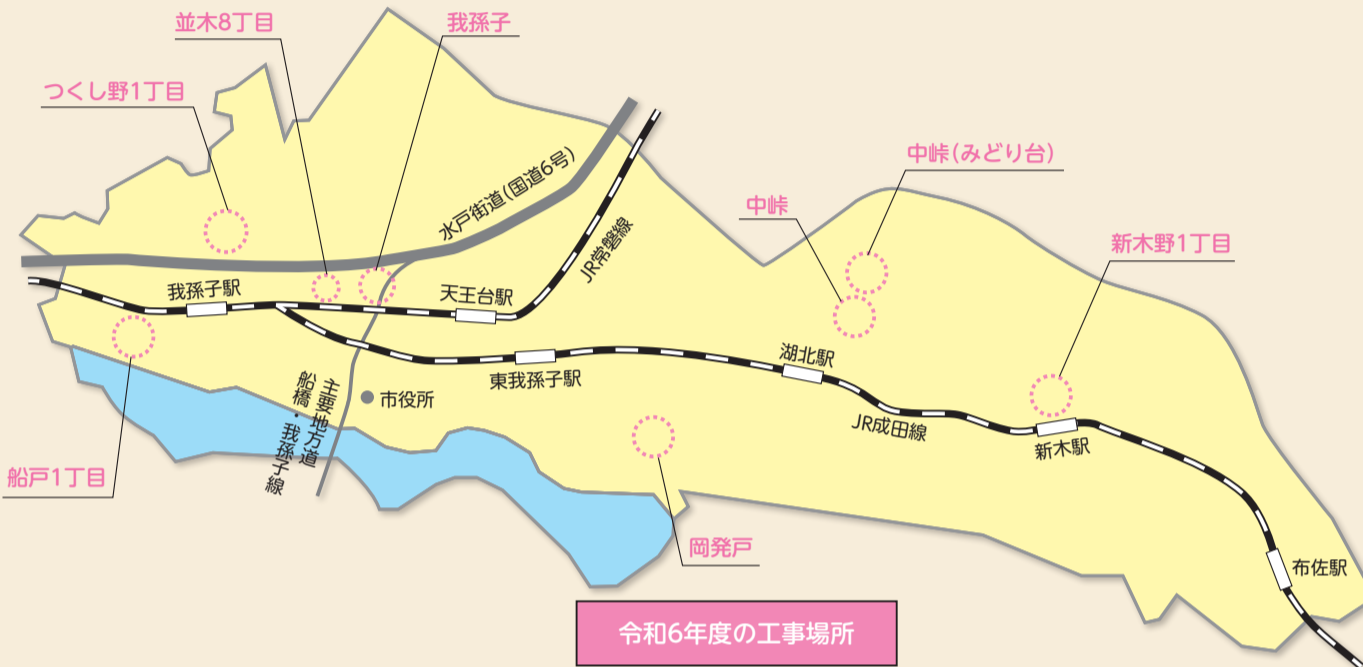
並木8丁目
我孫子
つくし野1丁目
中峠(みどり台)
中峠
新木野1丁目
水戸街道(国道6号)
JR常磐線
我孫子駅
天王台駅
東我孫子駅
湖北駅
主要地方道船橋・我孫子線
市役所
JR成田線
新木駅
船戸1丁目
岡発戸
布佐駅
令和6年度の工事場所